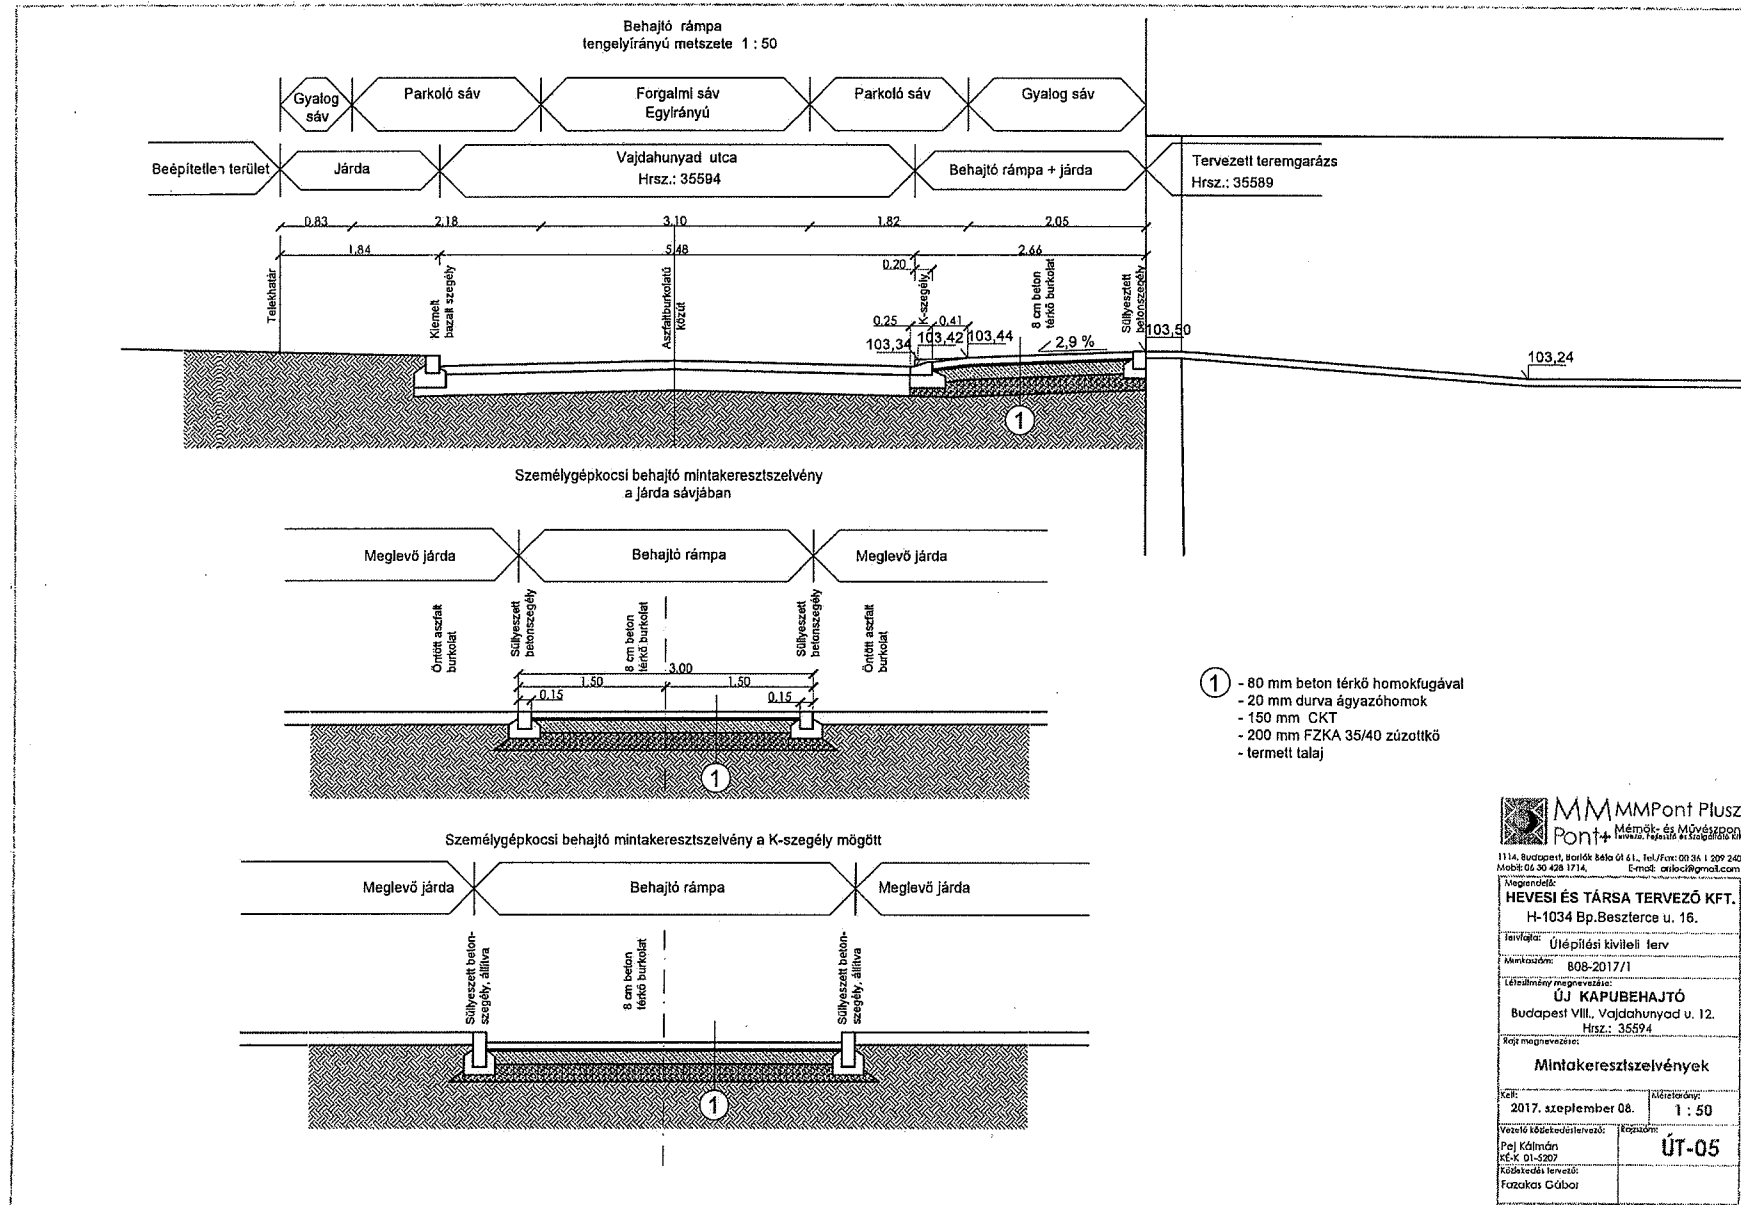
Behajtó rámpa
tengelyirányú metszete 1 : 50

Gyalog sáv | Parkoló sáv | Forgalmi sáv Egyirányú | Parkoló sáv | Gyalog sáv

Beépítetlen terület | Járda | Vajdahunyad utca Hrsz.: 35594 | Behajtó rámpa + járda | Tervezett teremgarázs Hrsz.: 35589

0,83 2,18 3,10 1,82 2,05
1,84 5,48 2,66
0,20
0,25 0,41

Telekhatár
Kiemelt bazalt szegély
Aszfaltburkolatú közút
K-szegély
8 cm beton térkő burkolat
Süllyesztett betonszegély

103,34 103,42 103,44 2,9 % 103,50 103,24

1

Személygépkocsi behajtó mintakeresztszelvény
a járda sávjában

Meglevő járda | Behajtó rámpa | Meglevő járda

Öntött aszfalt burkolat
Süllyesztett betonszegély
8 cm beton térkő burkolat
Süllyesztett betonszegély
Öntött aszfalt burkolat

3,00
1,50 1,50
0,15 0,15

1

1 - 80 mm beton térkő homokfugával
- 20 mm durva ágyazóhomok
- 150 mm CKT
- 200 mm FZKA 35/40 zúzottkő
- termett talaj

Személygépkocsi behajtó mintakeresztszelvény a K-szegély mögött

Meglevő járda | Behajtó rámpa | Meglevő járda

Süllyesztett beton-szegély, állítva
8 cm beton térkő burkolat
Süllyesztett beton-szegély, állítva

1

MM Pont+ MMPont Plusz Mérnök- és Művészpon
1114, Budapest, Bartók Béla út 61., Tel./Fax: 00 36 1 209 240
Mobil: 06 30 428 1714, E-mail: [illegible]@gmail.com
Megrendelő:
HEVESI ÉS TÁRSA TERVEZŐ KFT.
H-1034 Bp.Beszterce u. 16.
Tervfajta: Útépítési kiviteli terv
Munkaszám: 808-2017/1
Létesítmény megnevezése:
ÚJ KAPUBEHAJTÓ
Budapest VIII., Vajdahunyad u. 12.
Hrsz.: 35594
Rajz megnevezése:
Mintakeresztszelvények
Kelt: 2017. szeptember 08.
Méretarány: 1 : 50
Vezető közlekedéstervező:
Pej Kálmán
KÉ-K 01-5207
Rajzszám: ÚT-05
Közlekedés tervező:
Fazakas Gábor